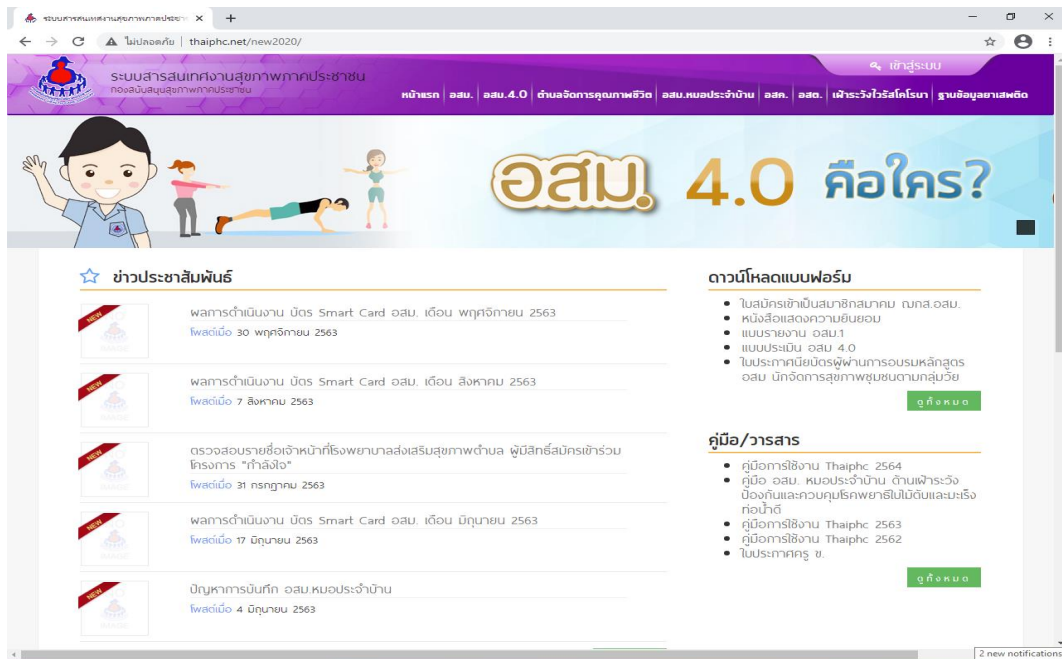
ระบบสารสนเทศงานสุขภาพภาคประชา ×
+

ไม่ปลอดภัย | thaiphc.net/new2020/

ระบบสารสนเทศงานสุขภาพภาคประชาชน
กองสนับสนุนสุขภาพภาคประชาชน

เข้าสู่ระบบ

หน้าแรก | อสม. | อสม.4.0 | ตำบลจัดการคุณภาพชีวิต | อสม.หมอประจำบ้าน | อสค. | อสต. | เฝ้าระวังไวรัสโคโรนา | ฐานข้อมูลยาเสพติด

อสม. 4.0 คือใคร?

ข่าวประชาสัมพันธ์

NEW
ผลการดำเนินงาน บัตร Smart Card อสม. เดือน พฤศจิกายน 2563
โพสต์เมื่อ 30 พฤศจิกายน 2563

NEW
ผลการดำเนินงาน บัตร Smart Card อสม. เดือน สิงหาคม 2563
โพสต์เมื่อ 7 สิงหาคม 2563

NEW
ตรวจสอบรายชื่อเจ้าหน้าที่โรงพยาบาลส่งเสริมสุขภาพตำบล ผู้มีสิทธิ์สมัครเข้าร่วมโครงการ "กำลังใจ"
โพสต์เมื่อ 31 กรกฎาคม 2563

NEW
ผลการดำเนินงาน บัตร Smart Card อสม. เดือน มิถุนายน 2563
โพสต์เมื่อ 17 มิถุนายน 2563

NEW
ปัญหาการบันทึก อสม.หมอประจำบ้าน
โพสต์เมื่อ 4 มิถุนายน 2563

ดาวน์โหลดแบบฟอร์ม
• ใบสมัครเข้าเป็นสมาชิกสมาคม ฌกส.อสม.
• หนังสือแสดงความยินยอม
• แบบรายงาน อสม.1
• แบบประเมิน อสม 4.0
• ใบประกาศนียบัตรผู้ผ่านการอบรมหลักสูตร อสม นักจัดการสุขภาพชุมชนตามกลุ่มวัย
ดูทั้งหมด

คู่มือ/วารสาร
• คู่มือการใช้งาน Thaiphc 2564
• คู่มือ อสม. หมอประจำบ้าน ด้านเฝ้าระวังป้องกันและควบคุมโรคพยาธิใบไม้ตับและมะเร็งท่อน้ำดี
• คู่มือการใช้งาน Thaiphc 2563
• คู่มือการใช้งาน Thaiphc 2562
• ใบประกาศครู ข.
ดูทั้งหมด

2 new notifications